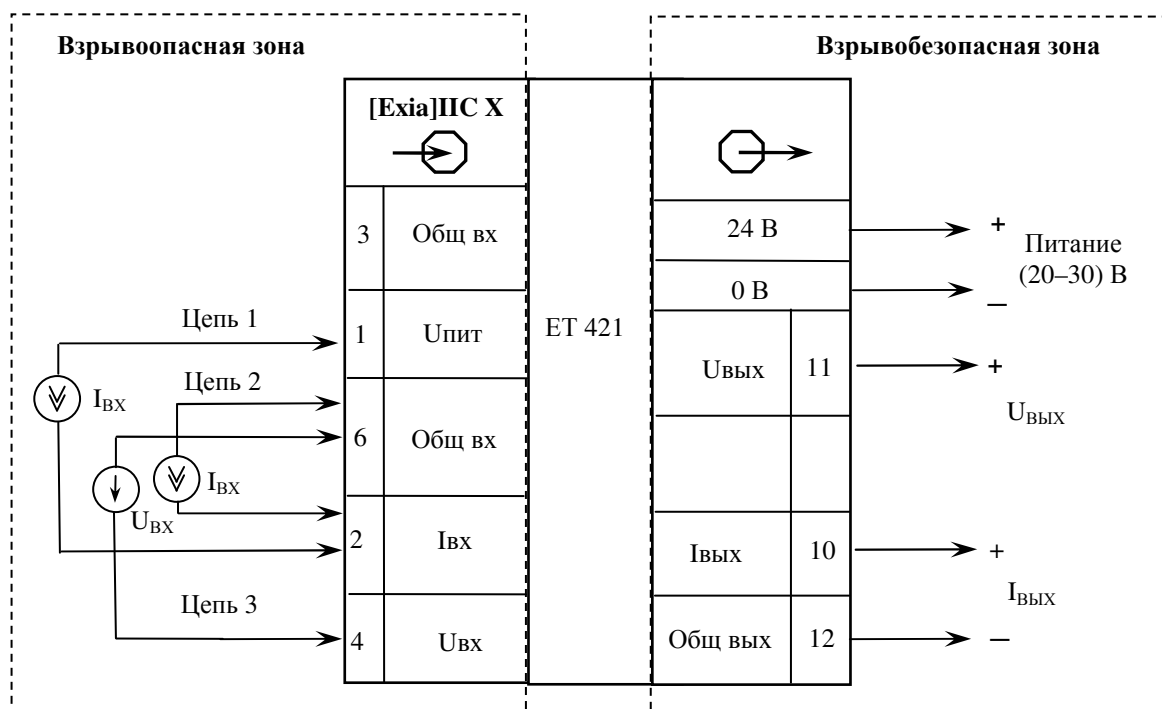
Взрывоопасная зона

Взрывобезопасная зона

[Exia]IIC X

| 3 | Общ вх |
|---|---|
| 1 | Uпит |
| 6 | Общ вх |
| 2 | Iвх |
| 4 | Uвх |

ET 421

| 24 В | |
|---|---|
| 0 В | |
| Uвых | 11 |
| | |
| Iвых | 10 |
| Общ вых | 12 |

Цепь 1

Цепь 2

Цепь 3

$I_{BX}$

$I_{BX}$

$U_{BX}$

+

Питание (20–30) В

–

+

$U_{BЫX}$

+

$I_{BЫX}$

–